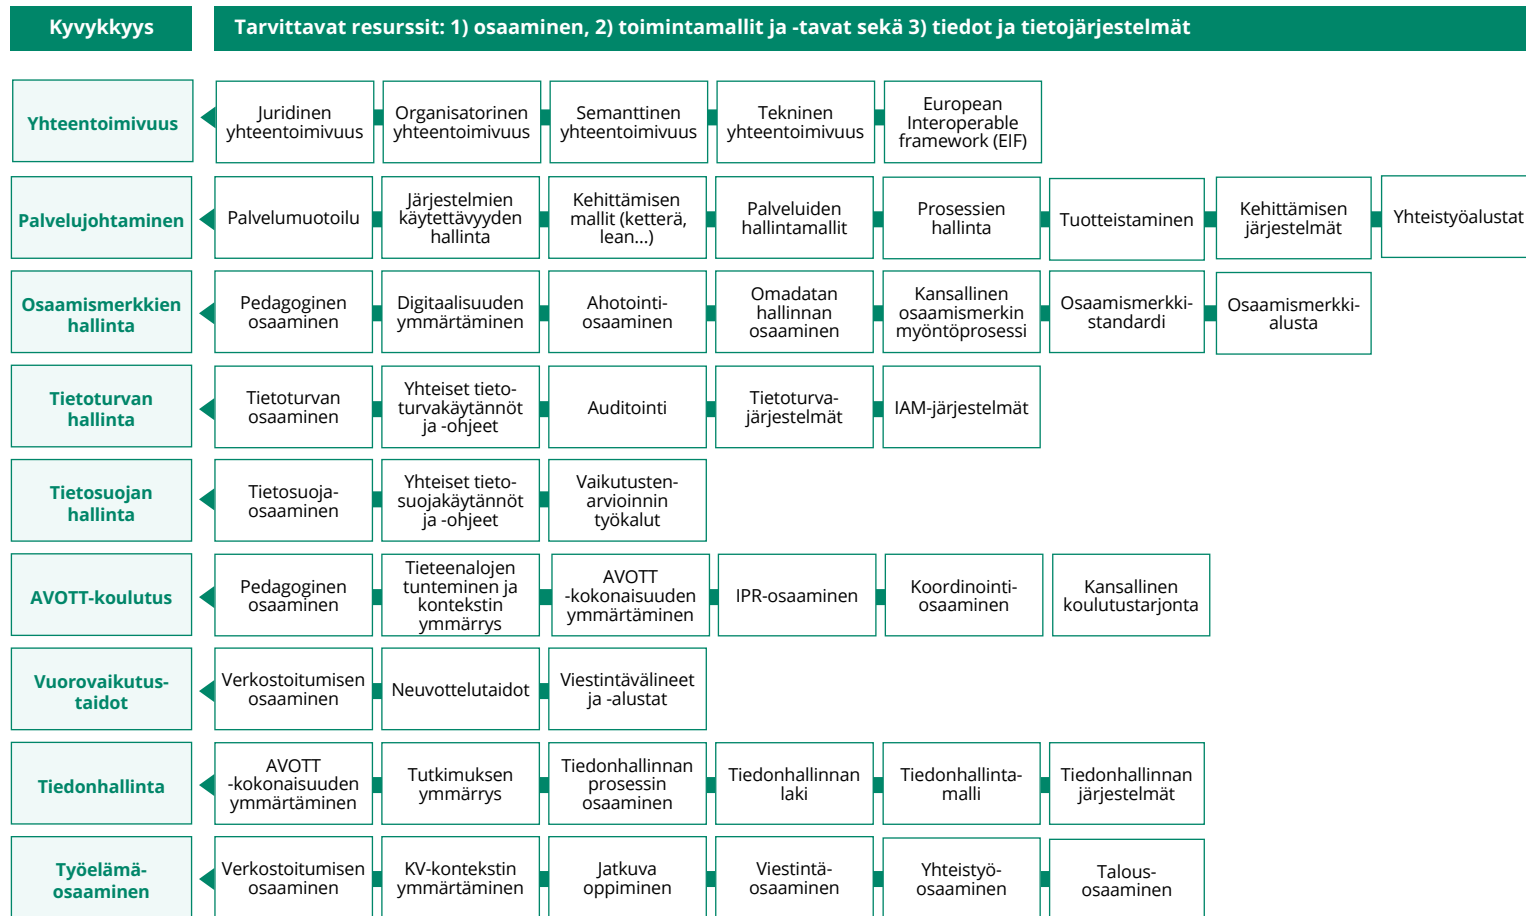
| Kyvykkyys | Tarvittavat resurssit: 1) osaaminen, 2) toimintamallit ja -tavat sekä 3) tiedot ja tietojärjestelmät | | | | | | |
|---|---|---|---|---|---|---|---|
| Yhteentoimivuus | Juridinen yhteentoimivuus | Organisatorinen yhteentoimivuus | Semanttinen yhteentoimivuus | Tekninen yhteentoimivuus | European Interoperable framework (EIF) | | |
| Palvelujohtaminen | Palvelumuotoilu | Järjestelmien käytettävyyden hallinta | Kehittämisen mallit (ketterä, lean...) | Palveluiden hallintamallit | Prosessien hallinta | Tuotteistaminen | Kehittämisen järjestelmät | Yhteistyöalustat |
| Osaamismerkkien hallinta | Pedagoginen osaaminen | Digitaalisuuden ymmärtäminen | Ahotointi-osaaminen | Omadatan hallinnan osaaminen | Kansallinen osaamismerkin myöntöprosessi | Osaamismerkki-standardi | Osaamismerkki-alusta |
| Tietoturvan hallinta | Tietoturvan osaaminen | Yhteiset tietoturvakäytännöt ja -ohjeet | Auditointi | Tietoturvajärjestelmät | IAM-järjestelmät | | |
| Tietosuojan hallinta | Tietosuoja-osaaminen | Yhteiset tietosuojakäytännöt ja -ohjeet | Vaikutusten-arvioinnin työkalut | | | | |
| AVOTT-koulutus | Pedagoginen osaaminen | Tieteenalojen tunteminen ja kontekstin ymmärrys | AVOTT -kokonaisuuden ymmärtäminen | IPR-osaaminen | Koordinointi-osaaminen | Kansallinen koulutustarjonta | |
| Vuorovaikutus-taidot | Verkostoitumisen osaaminen | Neuvottelutaidot | Viestintävälineet ja -alustat | | | | |
| Tiedonhallinta | AVOTT -kokonaisuuden ymmärtäminen | Tutkimuksen ymmärrys | Tiedonhallinnan prosessin osaaminen | Tiedonhallinnan laki | Tiedonhallinta-malli | Tiedonhallinnan järjestelmät | |
| Työelämä-osaaminen | Verkostoitumisen osaaminen | KV-kontekstin ymmärtäminen | Jatkuva oppiminen | Viestintä-osaaminen | Yhteistyö-osaaminen | Talous-osaaminen | |